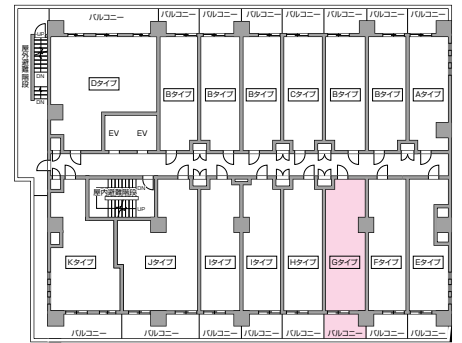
バルコニー
バルコニー
バルコニー
バルコニー
バルコニー
バルコニー
バルコニー
屋外避難階段
UP
DN
DN
Dタイプ
Bタイプ
Bタイプ
Bタイプ
Cタイプ
Bタイプ
Bタイプ
Aタイプ
EV
EV
屋内避難階段
DN
UP
Kタイプ
Jタイプ
Iタイプ
Iタイプ
Hタイプ
Gタイプ
Fタイプ
Eタイプ
バルコニー
バルコニー
バルコニー
バルコニー
バルコニー
バルコニー